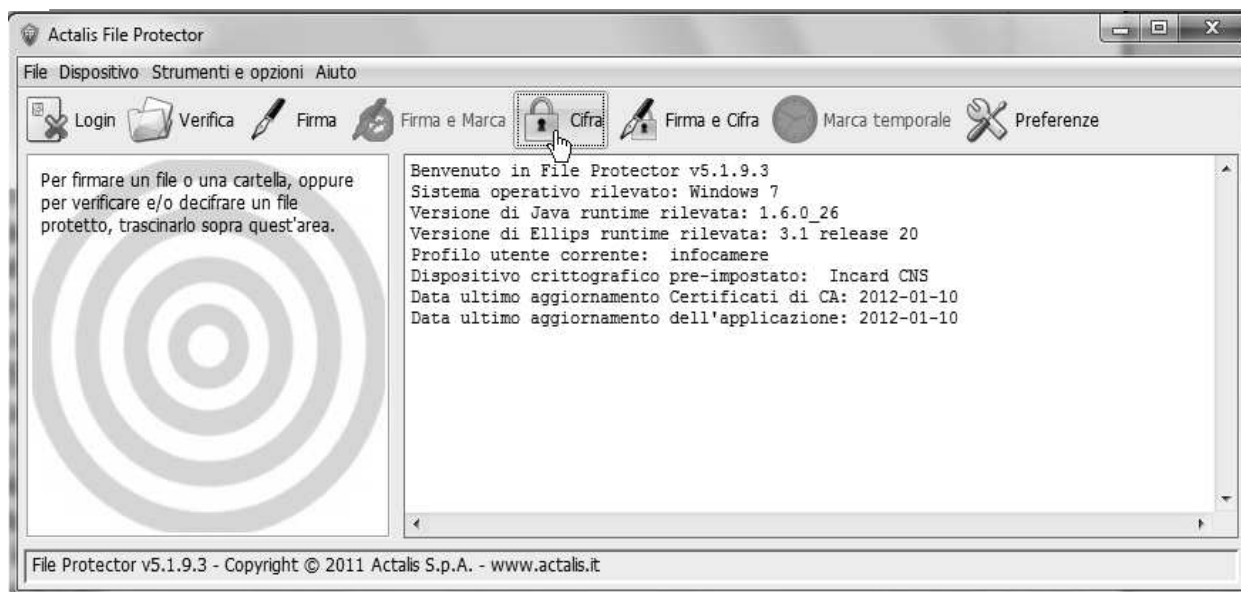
Actalis File Protector

File Dispositivo Strumenti e opzioni Aiuto

Login Verifica Firma Firma e Marca Cifra Firma e Cifra Marca temporale Preferenze

Per firmare un file o una cartella, oppure per verificare e/o decifrare un file protetto, trascinarlo sopra quest'area.

Benvenuto in File Protector v5.1.9.3
Sistema operativo rilevato: Windows 7
Versione di Java runtime rilevata: 1.6.0_26
Versione di Ellips runtime rilevata: 3.1 release 20
Profilo utente corrente: infocamere
Dispositivo crittografico pre-impostato: Incard CNS
Data ultimo aggiornamento Certificati di CA: 2012-01-10
Data ultimo aggiornamento dell'applicazione: 2012-01-10

File Protector v5.1.9.3 - Copyright © 2011 Actalis S.p.A. - www.actalis.it